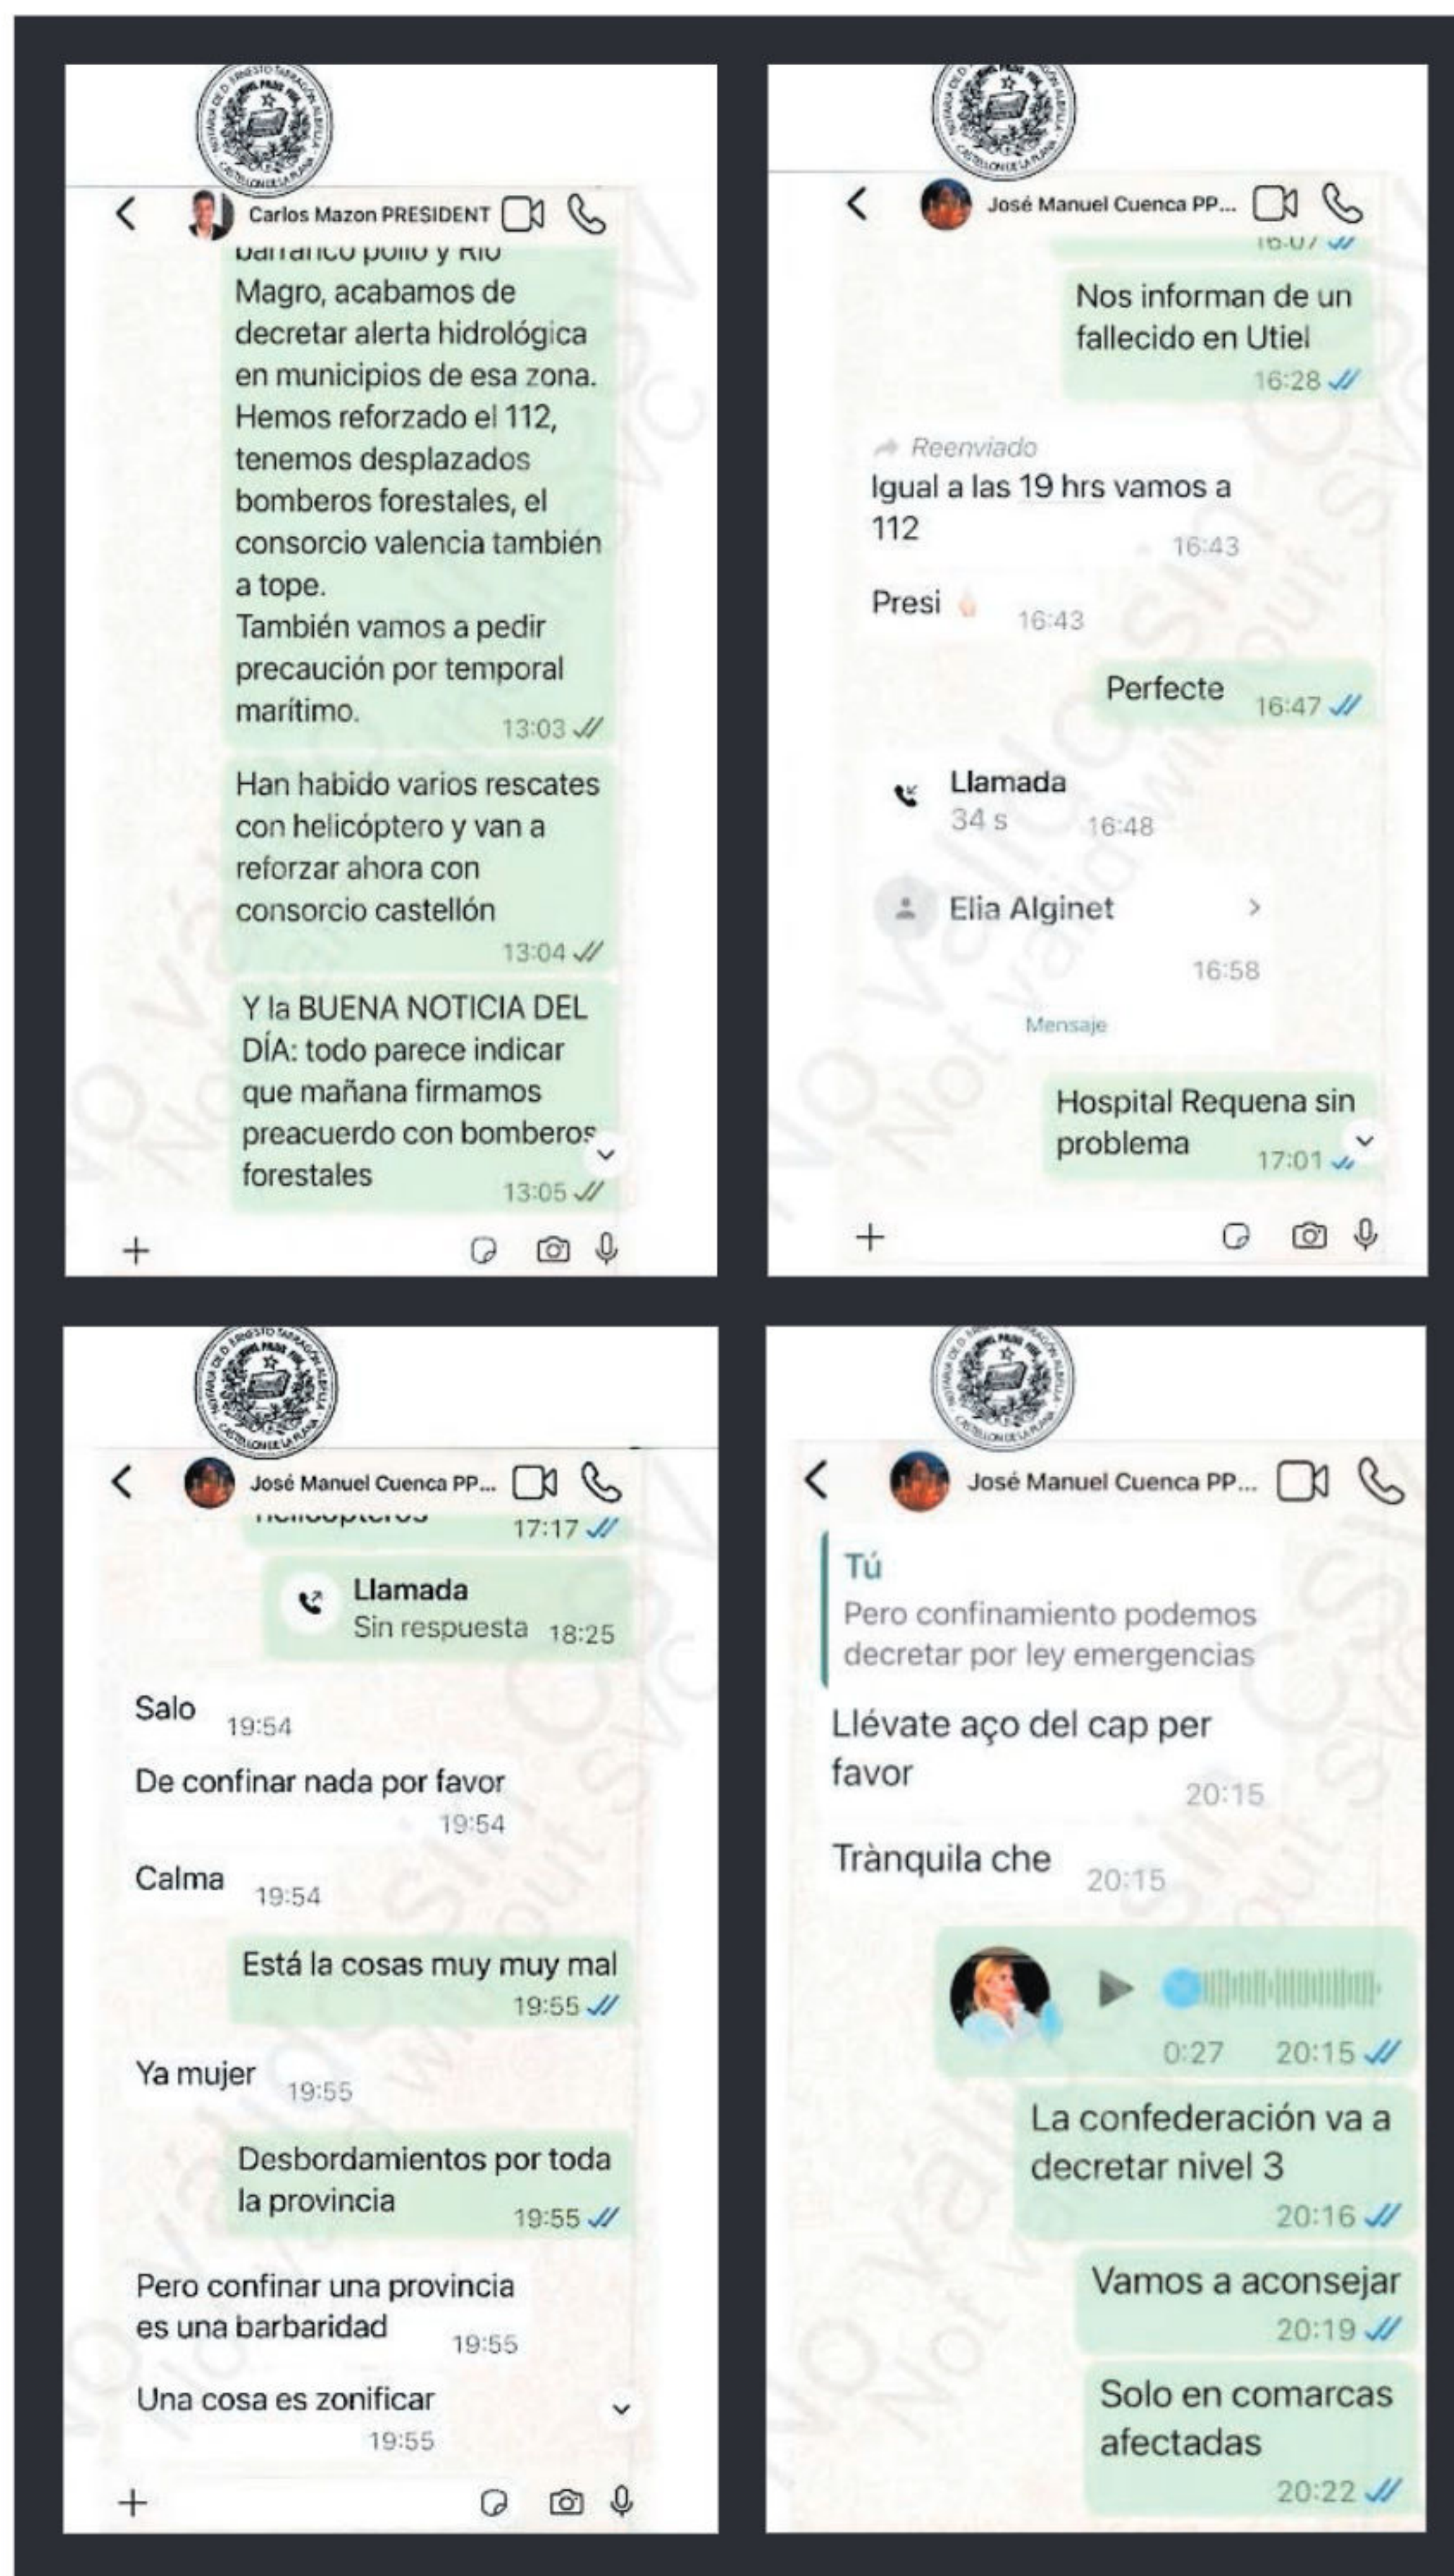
Carlos Mazon PRESIDENT

barranco pollo y Rio Magro, acabamos de decretar alerta hidrológica en municipios de esa zona. Hemos reforzado el 112, tenemos desplazados bomberos forestales, el consorcio valencia también a tope.
También vamos a pedir precaución por temporal marítimo. 13:03

Han habido varios rescates con helicóptero y van a reforzar ahora con consorcio castellón 13:04

Y la BUENA NOTICIA DEL DÍA: todo parece indicar que mañana firmamos preacuerdo con bomberos forestales 13:05

José Manuel Cuenca PP...

16:07

Nos informan de un fallecido en Utiel 16:28

Reenviado
Igual a las 19 hrs vamos a 112 16:43

Presi 16:43

Perfecte 16:47

Llamada
34 s 16:48

Elia Alginet
16:58
Mensaje

Hospital Requena sin problema 17:01

José Manuel Cuenca PP...

helicopteros 17:17

Llamada
Sin respuesta 18:25

Salo 19:54

De confinar nada por favor 19:54

Calma 19:54

Está la cosas muy muy mal 19:55

Ya mujer 19:55

Desbordamientos por toda la provincia 19:55

Pero confinar una provincia es una barbaridad 19:55

Una cosa es zonificar 19:55

José Manuel Cuenca PP...

Tú
Pero confinamiento podemos decretar por ley emergencias

Llévate aço del cap per favor 20:15

Trànquila che 20:15

0:27 20:15

La confederación va a decretar nivel 3 20:16

Vamos a aconsejar 20:19

Solo en comarcas afectadas 20:22